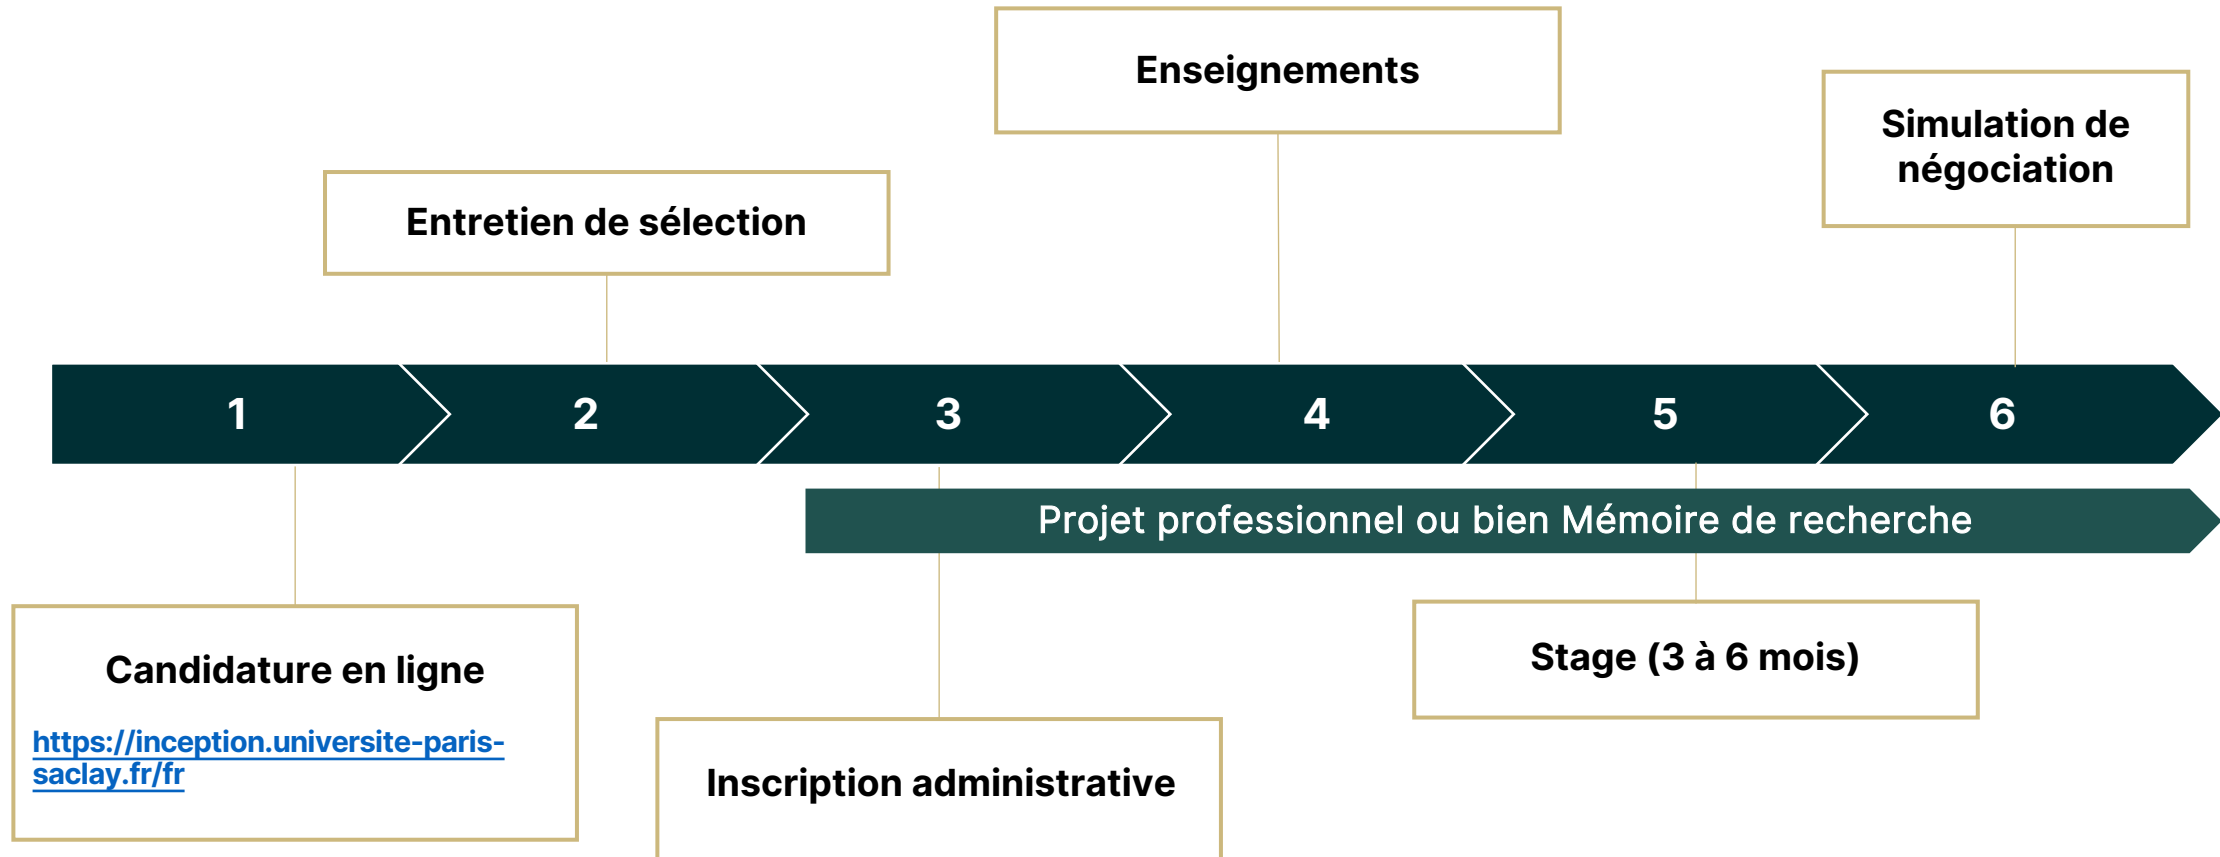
Enseignements

Simulation de négociation

Entretien de sélection

1 2 3 4 5 6

Projet professionnel ou bien Mémoire de recherche

Candidature en ligne

https://inception.universite-paris-saclay.fr/fr

Stage (3 à 6 mois)

Inscription administrative